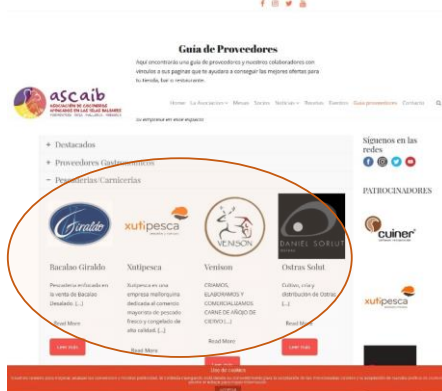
Guía de Proveedores

Aquí encontrarás una guía de proveedores y nuestros colaboradores con vínculos a sus paginas que te ayudarán a conseguir las mejores ofertas para tu tienda, bar o restaurante.

ascaib
ASOCIACIÓN DE CAFETERÍAS

Inicio La Asociación Menús Socios Noticias Recetas Eventos Guía proveedores Contacto

+ Destacados
+ Proveedores Gastronómicos
− Pescaderías/Carnicerías

Síguenos en las redes

PATROCINADORES

Giraldo
xutipesca
VENISON
DANIEL SOLUT

Bacalao Giraldo
Pescadería enfocada en la venta de Bacalao. Desalado. [...]
Read More
Leer más

Xutipesca
Xutipesca es una empresa mallorquina dedicada al comercio mayorista de pescado fresco y congelado de alta calidad. [...]
Read More

Venison
CRIAMOS, ELABORAMOS Y COMERCIALIZAMOS CARNE DE AÑOJO DE CIERVO [...]
Read More

Ostras Solut
Cultivo, cría y distribución de Ostras [...]
Read More
Leer más

cuiner
xutipesca

Uso de cookies
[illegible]